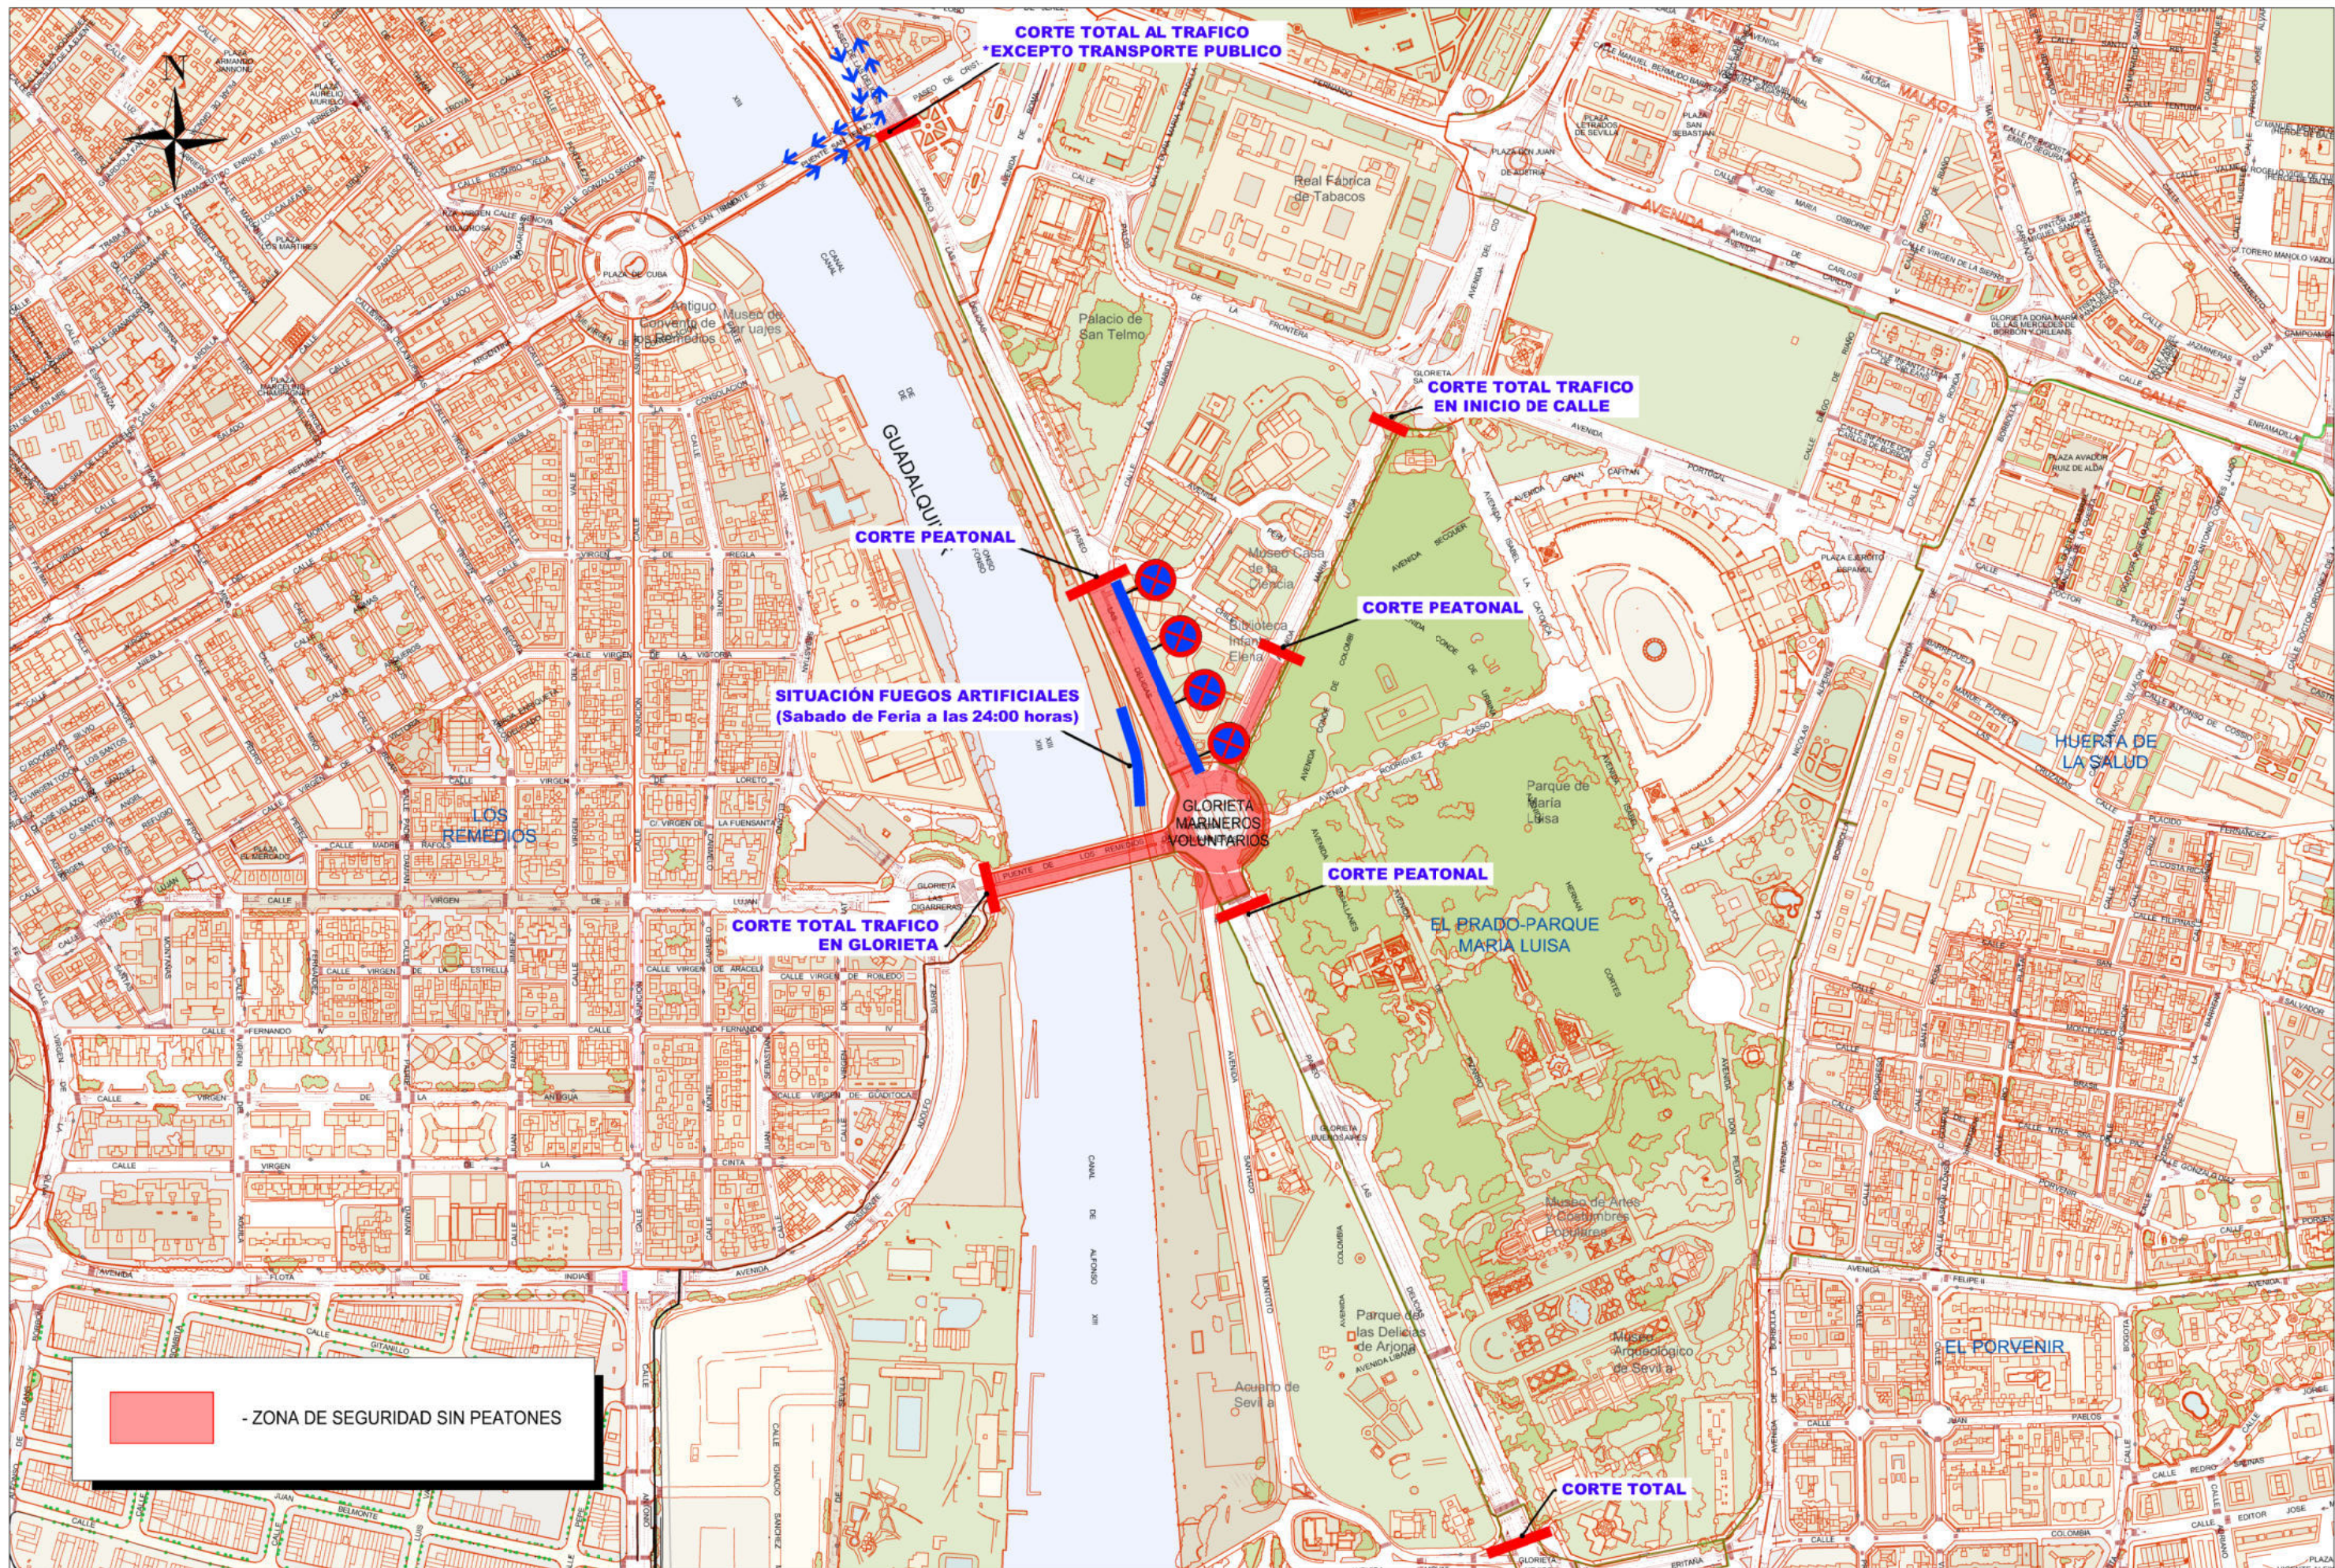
CORTE TOTAL AL TRAFICO
*EXCEPTO TRANSPORTE PUBLICO

N

Real Fábrica de Tabacos

Palacio de San Telmo

CORTE TOTAL TRAFICO EN INICIO DE CALLE

GUADALQUIVIR

CORTE PEATONAL

CORTE PEATONAL

SITUACIÓN FUEGOS ARTIFICIALES
(Sabado de Feria a las 24:00 horas)

HUERTA DE LA SALUD

LOS REMEDIOS

GLORIETA MARINEROS VOLUNTARIOS

Parque de María Luisa

CORTE PEATONAL

CORTE TOTAL TRAFICO EN GLORIETA

EL PRADO-PARQUE MARIA LUISA

EL PORVENIR

- ZONA DE SEGURIDAD SIN PEATONES

CORTE TOTAL